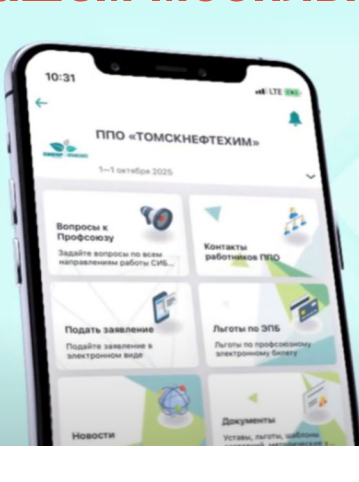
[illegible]

10:31

LTE

ППО «ТОМСКНЕФТЕХИМ»

1—1 октября 2025

Вопросы к Профсоюзу

Задайте вопросы по всем направлениям работы СИБ...

Контакты работников ППО

Подать заявление

Подать заявление в электронном виде

Льготы по ЭПБ

Льготы по профсоюзному электронному билету

Новости

Документы

Уставы, льготы, шаблоны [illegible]